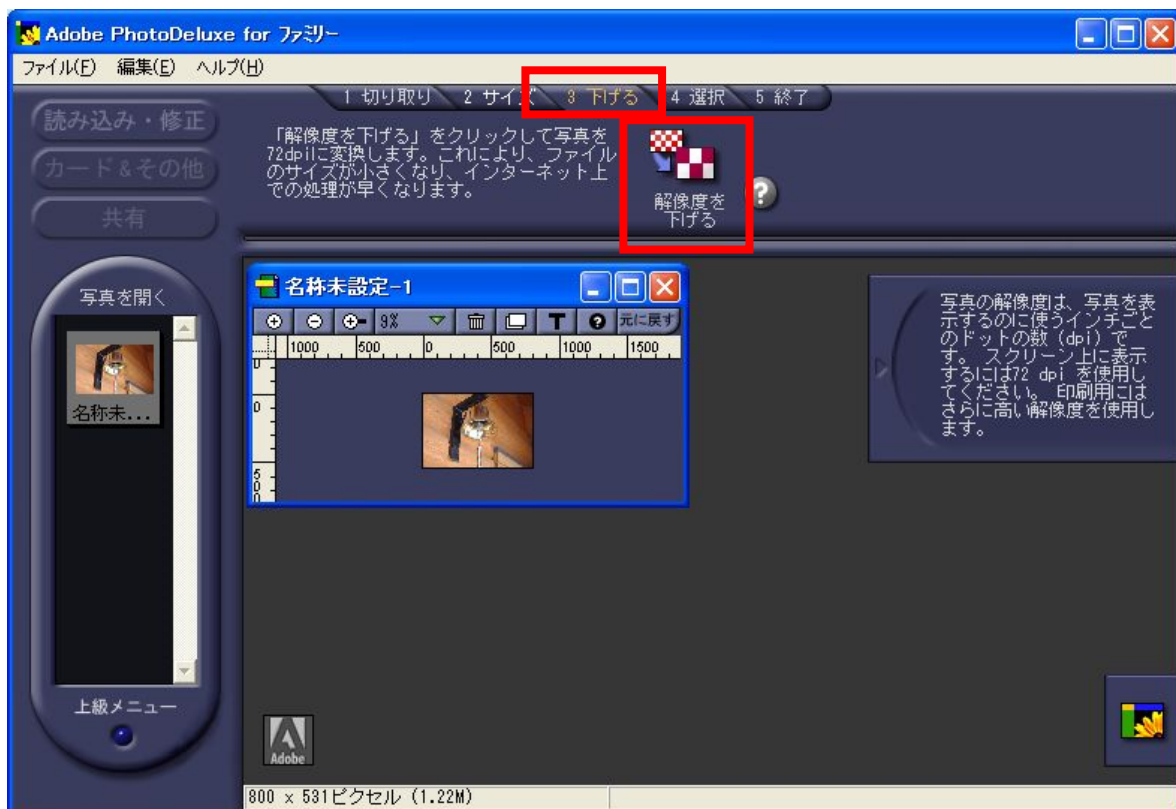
Adobe PhotoDeluxe for ファミリー

ファイル(F) 編集(E) ヘルプ(H)

1 切り取り 2 サイズ 3 下げる 4 選択 5 終了

読み込み・修正

カード&その他

共有

「解像度を下げる」をクリックして写真を72dpiに変換します。これにより、ファイルのサイズが小さくなり、インターネット上での処理が早くなります。

解像度を下げる

?

写真を開く

名称未...

上級メニュー

名称未設定-1

9%

元に戻す

1000 500 0 500 1000 1500

0

0

5 0 0

写真の解像度は、写真を表示するのに使うインチごとのドットの数 (dpi) です。 スクリーン上に表示するには72 dpi を使用してください。 印刷用にはさらに高い解像度を使用します。

Adobe

800 x 531ピクセル (1.22M)